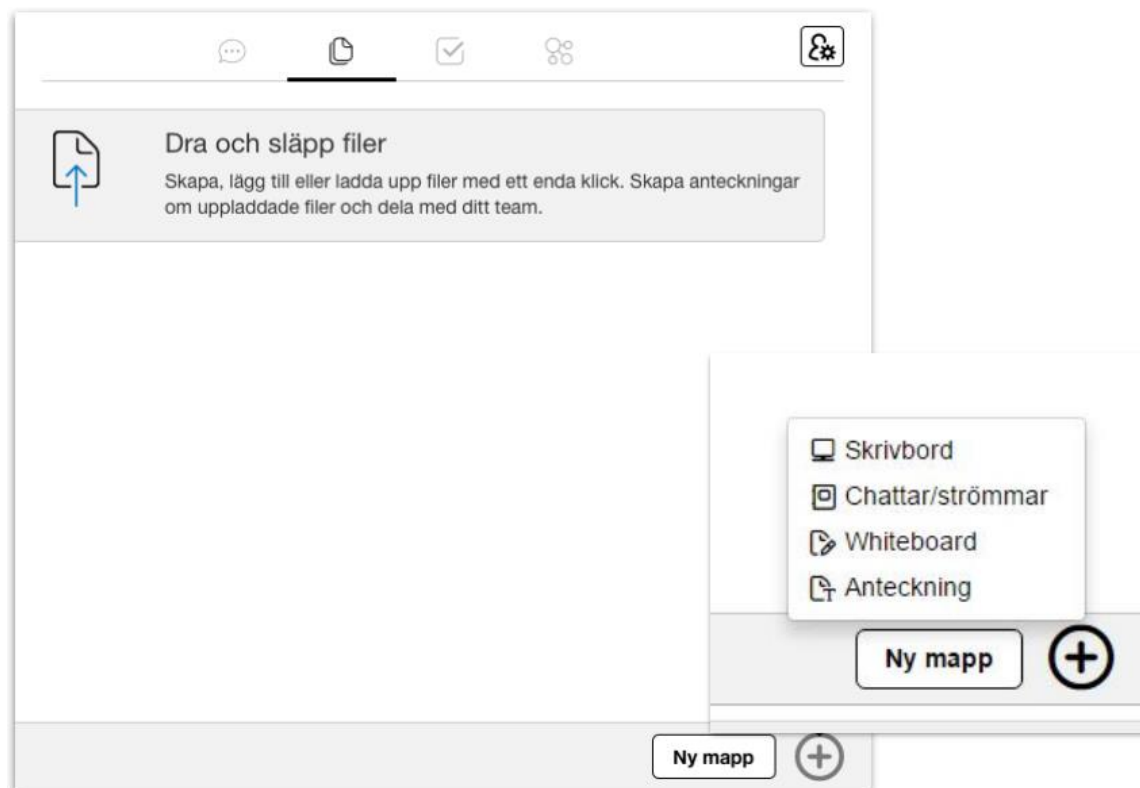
Dra och släpp filer

Skapa, lägg till eller ladda upp filer med ett enda klick. Skapa anteckningar om uppladdade filer och dela med ditt team.

Skrivbord
Chattar/strömmar
Whiteboard
Anteckning

Ny mapp

Ny mapp